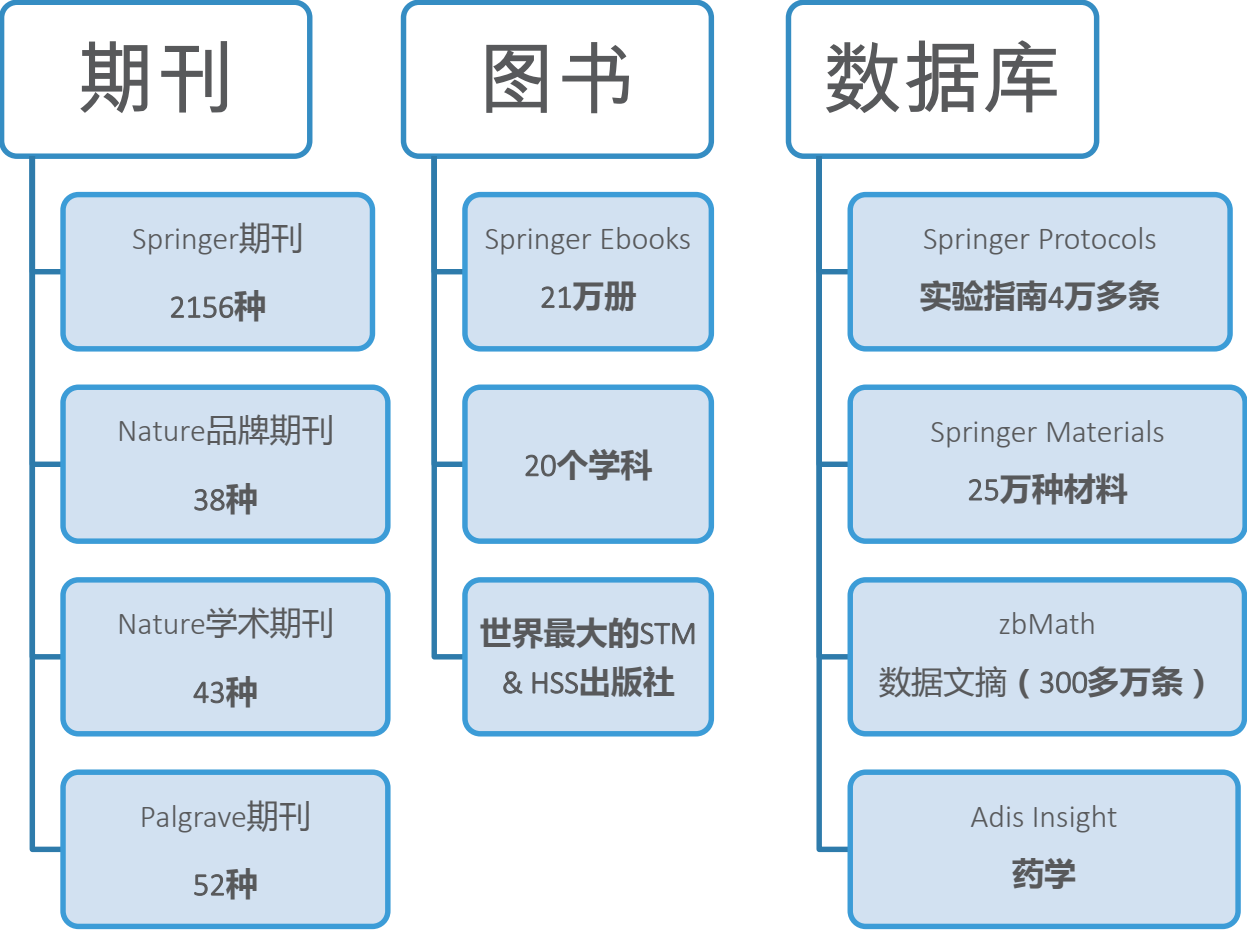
期刊

Springer期刊
2156种

Nature品牌期刊
38种

Nature学术期刊
43种

Palgrave期刊
52种

图书

Springer Ebooks
21万册

20个学科

世界最大的STM & HSS出版社

数据库

Springer Protocols
实验指南4万多条

Springer Materials
25万种材料

zbMath
数据文摘（300多万条）

Adis Insight
药学